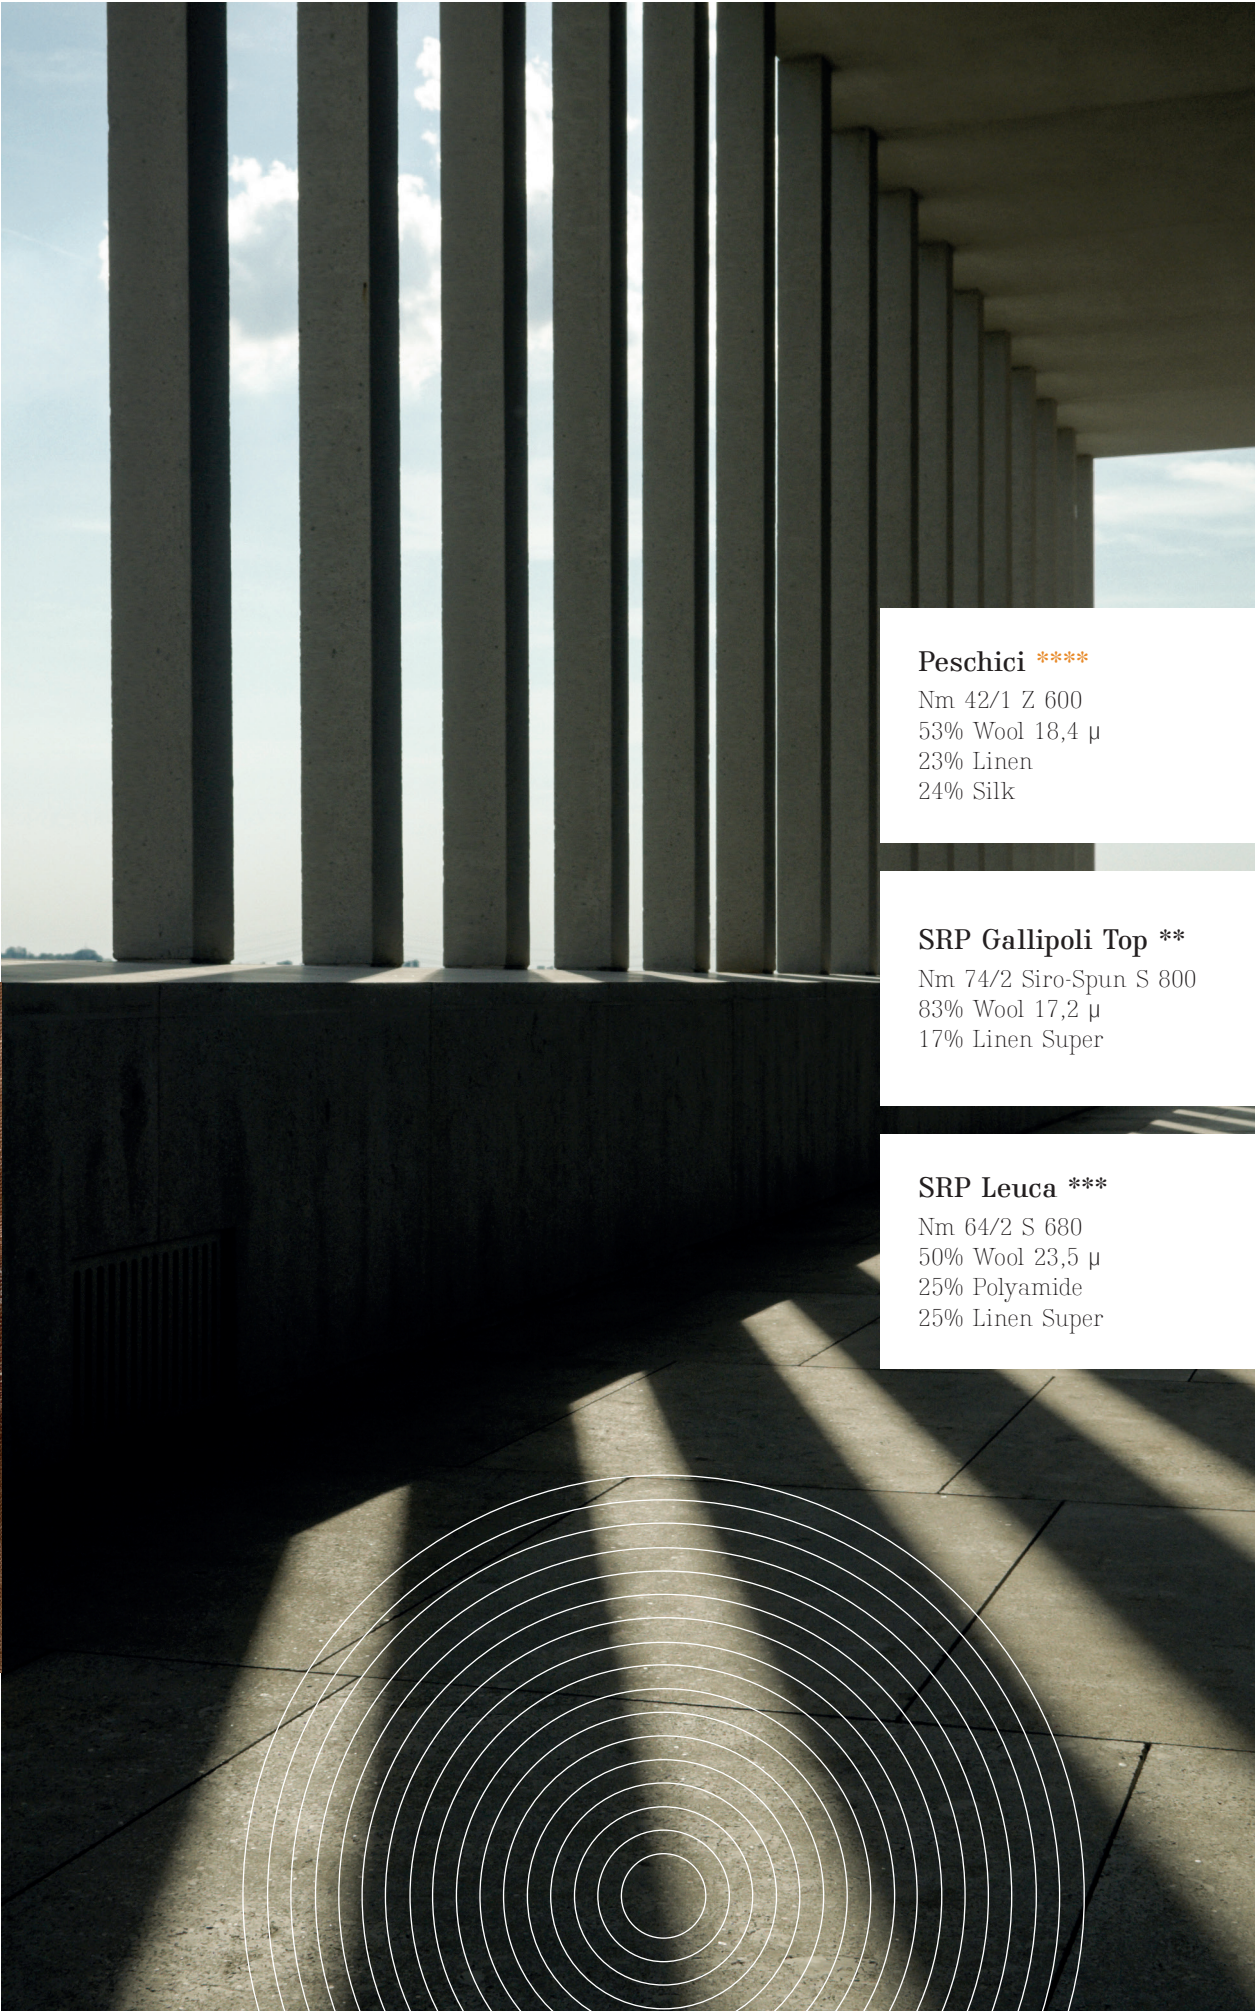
Peschici ****
Nm 42/1 Z 600
53% Wool 18,4 µ
23% Linen
24% Silk

SRP Gallipoli Top **
Nm 74/2 Siro-Spun S 800
83% Wool 17,2 µ
17% Linen Super

SRP Leuca ***
Nm 64/2 S 680
50% Wool 23,5 µ
25% Polyamide
25% Linen Super